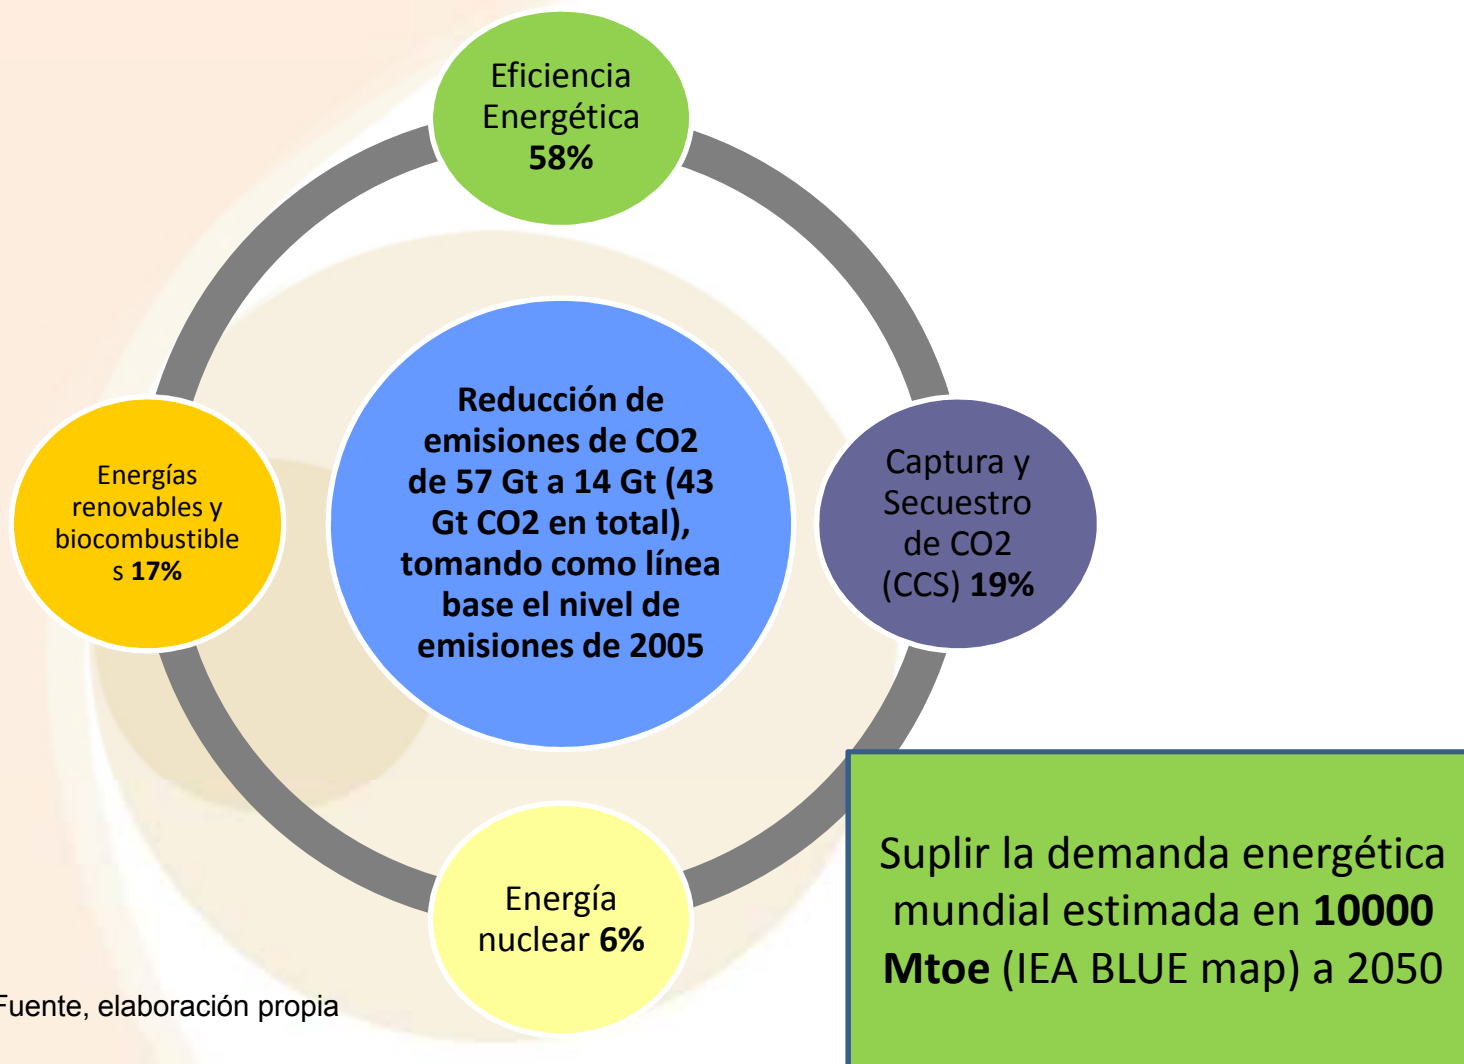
Eficiencia Energética **58%**

Reducción de emisiones de CO2 de 57 Gt a 14 Gt (43 Gt CO2 en total), tomando como línea base el nivel de emisiones de 2005

Energías renovables y biocombustibles **17%**

Captura y Secuestro de CO2 (CCS) **19%**

Energía nuclear **6%**

Suplir la demanda energética mundial estimada en **10000 Mtoe** (IEA BLUE map) a 2050

Fuente, elaboración propia